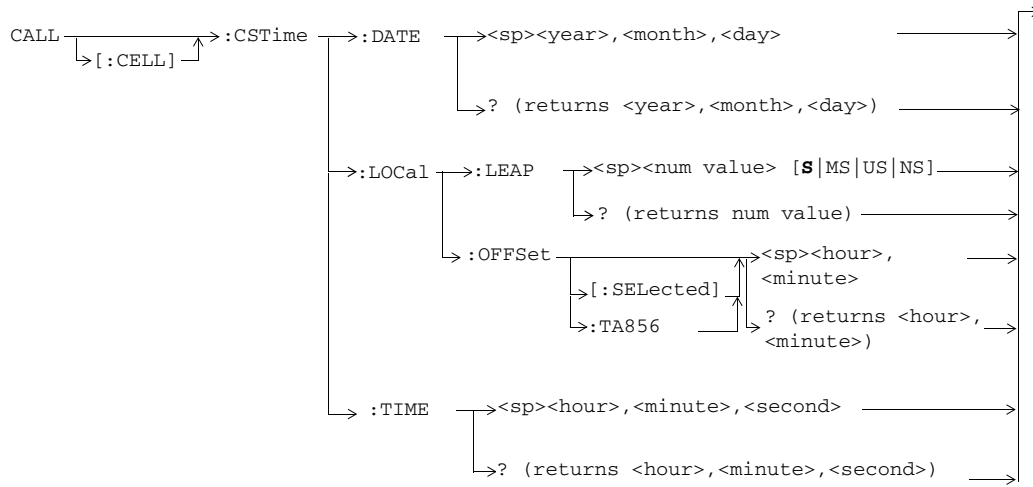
CALL
[:CELL]
:CSTime
:DATE
<sp><year>,<month>,<day>
? (returns <year>,<month>,<day>)
:LOCal
:LEAP
<sp><num value> [**S**|MS|US|NS]
? (returns num value)
:OFFSet
[:SELected]
:TA856
<sp><hour>, <minute>
? (returns <hour>, <minute>)
:TIME
<sp><hour>,<minute>,<second>
? (returns <hour>,<minute>,<second>)